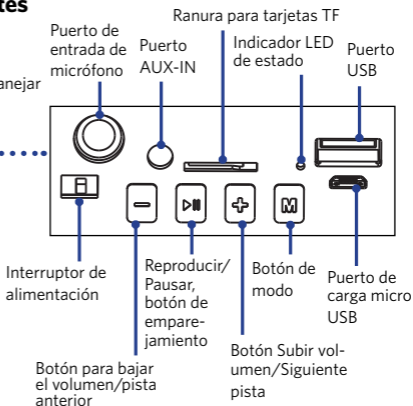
tes

anejar

Puerto de entrada de micrófono

Puerto AUX-IN

Ranura para tarjetas TF

Indicador LED de estado

Puerto USB

Interruptor de alimentación

Reproducir/ Pausar, botón de emparejamiento

Botón de modo

Puerto de carga micro USB

Botón para bajar el volumen/pista anterior

Botón Subir volumen/Siguiente pista